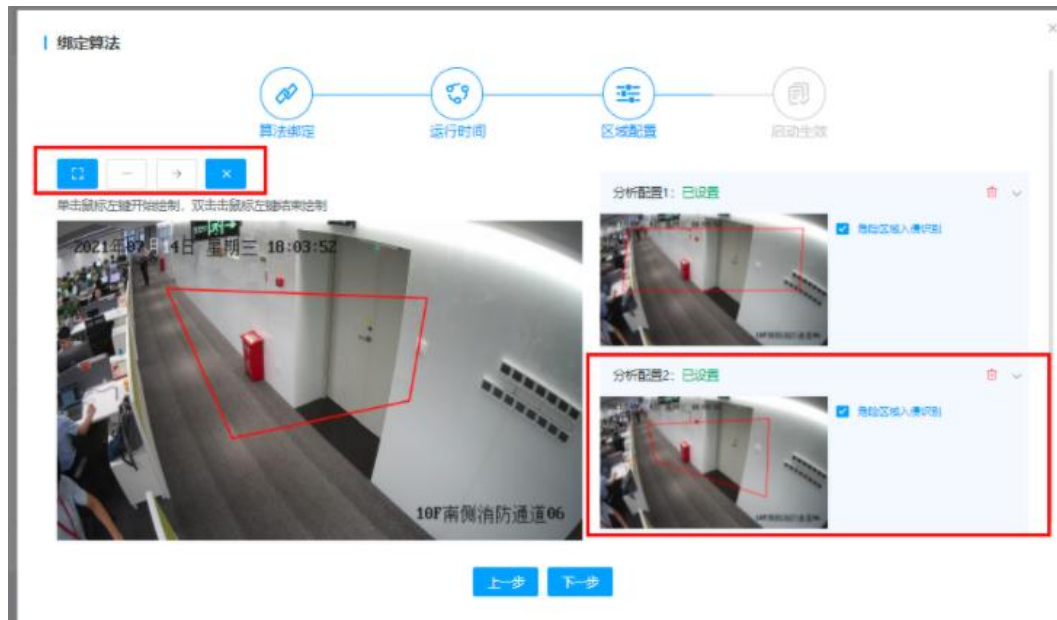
绑定算法

算法绑定 运行时间 区域配置 启动生效

单击鼠标左键开始绘制，双击鼠标左键结束绘制

2021年07月14日 星期三 18:03:52

10F南侧消防通道06

分析配置1：已设置

危险区域入侵识别

分析配置2：已设置

危险区域入侵识别

上一步 下一步